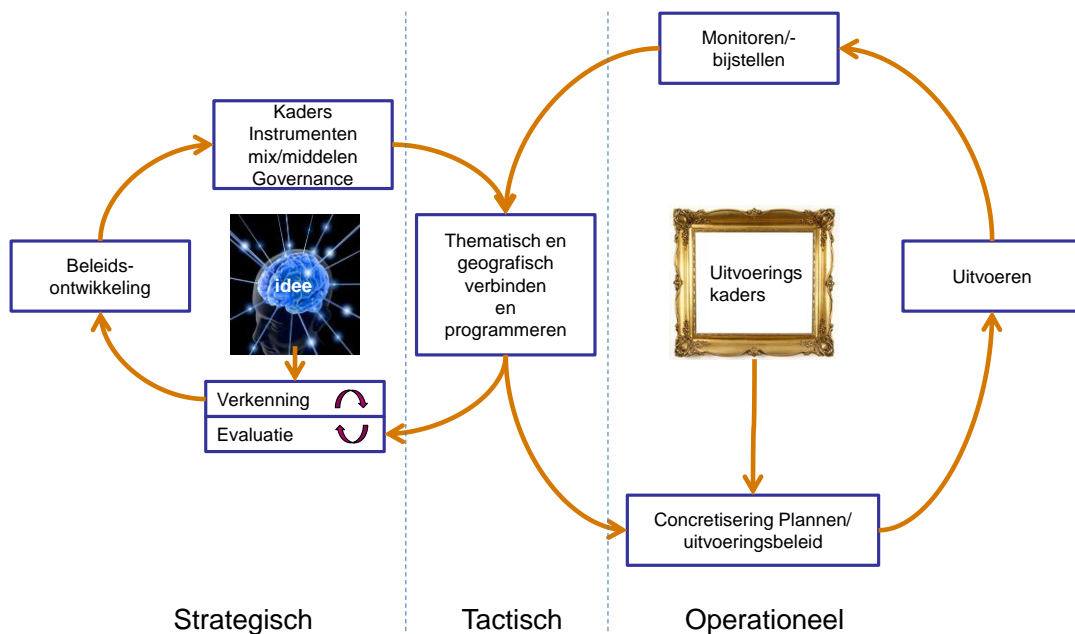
Monitoren/-
bijstellen

Kaders
Instrumenten
mix/middelen
Governance

Beleids-
ontwikkeling

idee

Thematisch en
geografisch
verbinden
en
programmeren

Uitvoerings
kaders

Uitvoeren

Verkenning

Evaluatie

Concretisering Plannen/
uitvoeringsbeleid

Strategisch

Tactisch

Operationeel